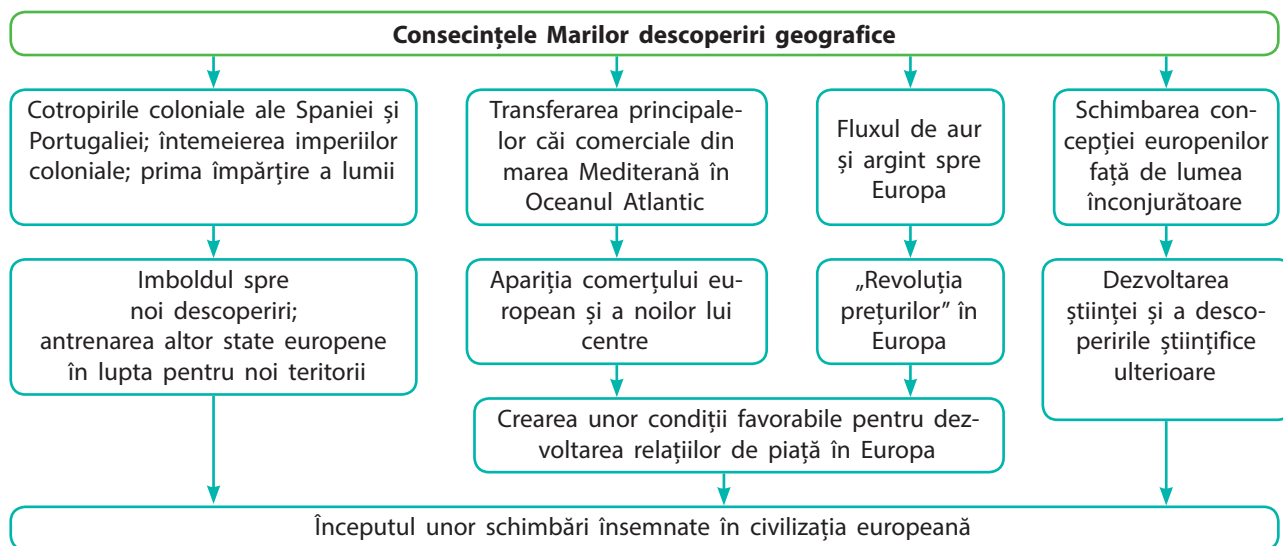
Consecințele Marilor descoperiri geografice

Cotropirile coloniale ale Spaniei și Portugaliei; întemeierea imperiilor coloniale; prima împărțire a lumii

Imboldul spre noi descoperiri; antrenarea altor state europene în lupta pentru noi teritorii

Transferarea principalelor căi comerciale din marea Mediterană în Oceanul Atlantic

Apariția comerțului european și a noilor lui centre

Fluxul de aur și argint spre Europa

„Revoluția prețurilor” în Europa

Crearea unor condiții favorabile pentru dezvoltarea relațiilor de piață în Europa

Schimbarea concepției europenilor față de lumea înconjurătoare

Dezvoltarea științei și a descoperirile științifice ulterioare

Începutul unor schimbări însemnate în civilizația europeană